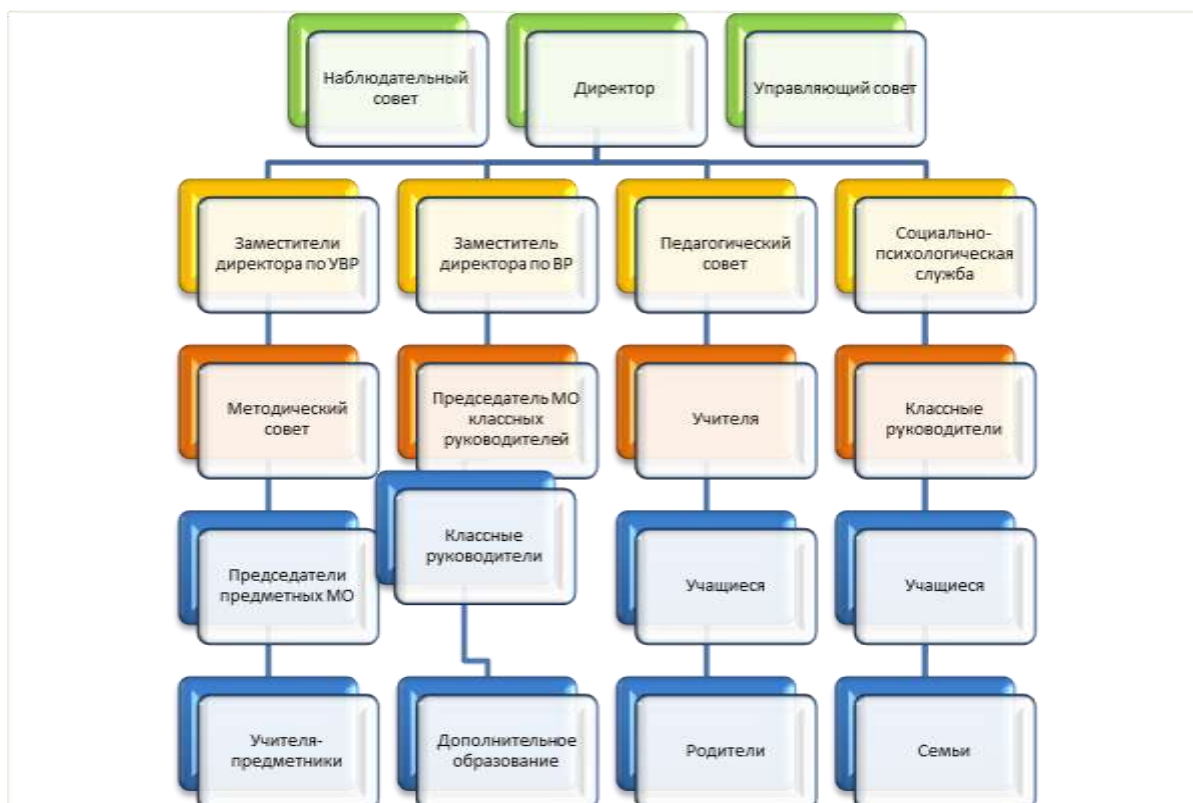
Наблюдательный совет

Директор

Управляющий совет

Заместители директора по УВР

Заместитель директора по ВР

Педагогический совет

Социально-психологическая служба

Методический совет

Председатель МО классных руководителей

Учителя

Классные руководители

Председатели предметных МО

Классные руководители

Учащиеся

Учащиеся

Учителя-предметники

Дополнительное образование

Родители

Семьи